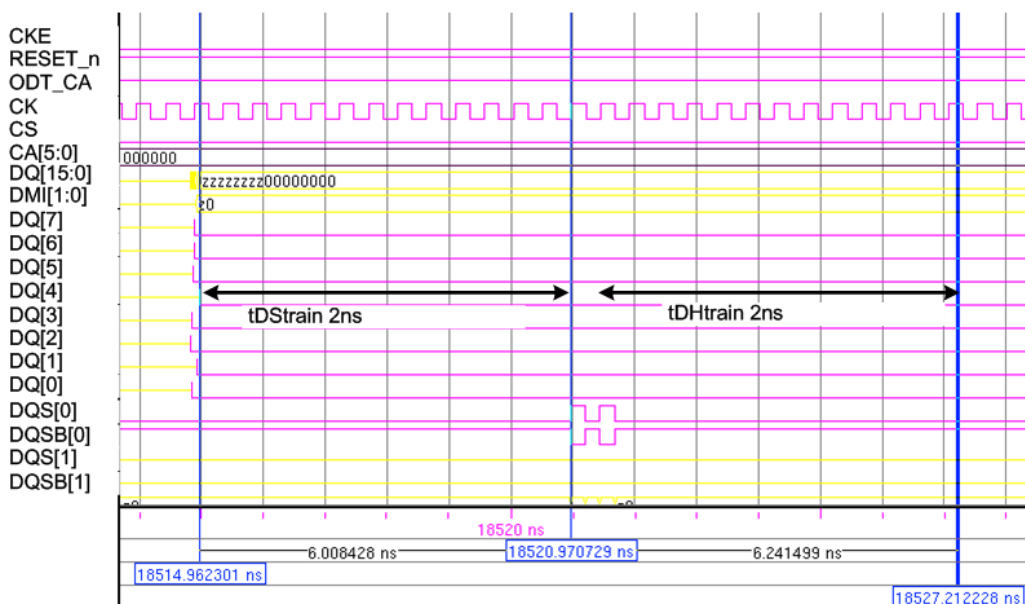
CKE
RESET_n
ODT_CA
CK
CS
CA[5:0]
DQ[15:0]
DMI[1:0]
DQ[7]
DQ[6]
DQ[5]
DQ[4]
DQ[3]
DQ[2]
DQ[1]
DQ[0]
DQS[0]
DQSB[0]
DQS[1]
DQSB[1]

000000
zzzzzzzz00000000
z0

tDStrain 2ns
tDHtrain 2ns

18520 ns
6.008428 ns
18520.970729 ns
6.241499 ns
18514.962301 ns
18527.212228 ns